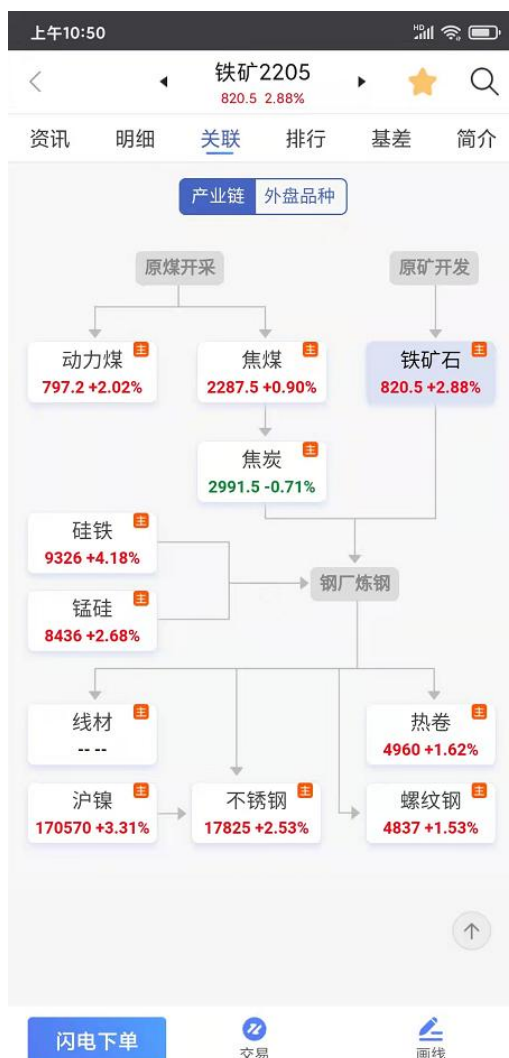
上午10:50

铁矿2205
820.5 2.88%

资讯 明细 关联 排行 基差 简介

产业链 外盘品种

原煤开采

原矿开发

动力煤 主
797.2 +2.02%

焦煤 主
2287.5 +0.90%

铁矿石 主
820.5 +2.88%

焦炭 主
2991.5 -0.71%

硅铁 主
9326 +4.18%

锰硅 主
8436 +2.68%

钢厂炼钢

线材 主
-- --

热卷 主
4960 +1.62%

沪镍 主
170570 +3.31%

不锈钢 主
17825 +2.53%

螺纹钢 主
4837 +1.53%

闪电下单

交易

画线